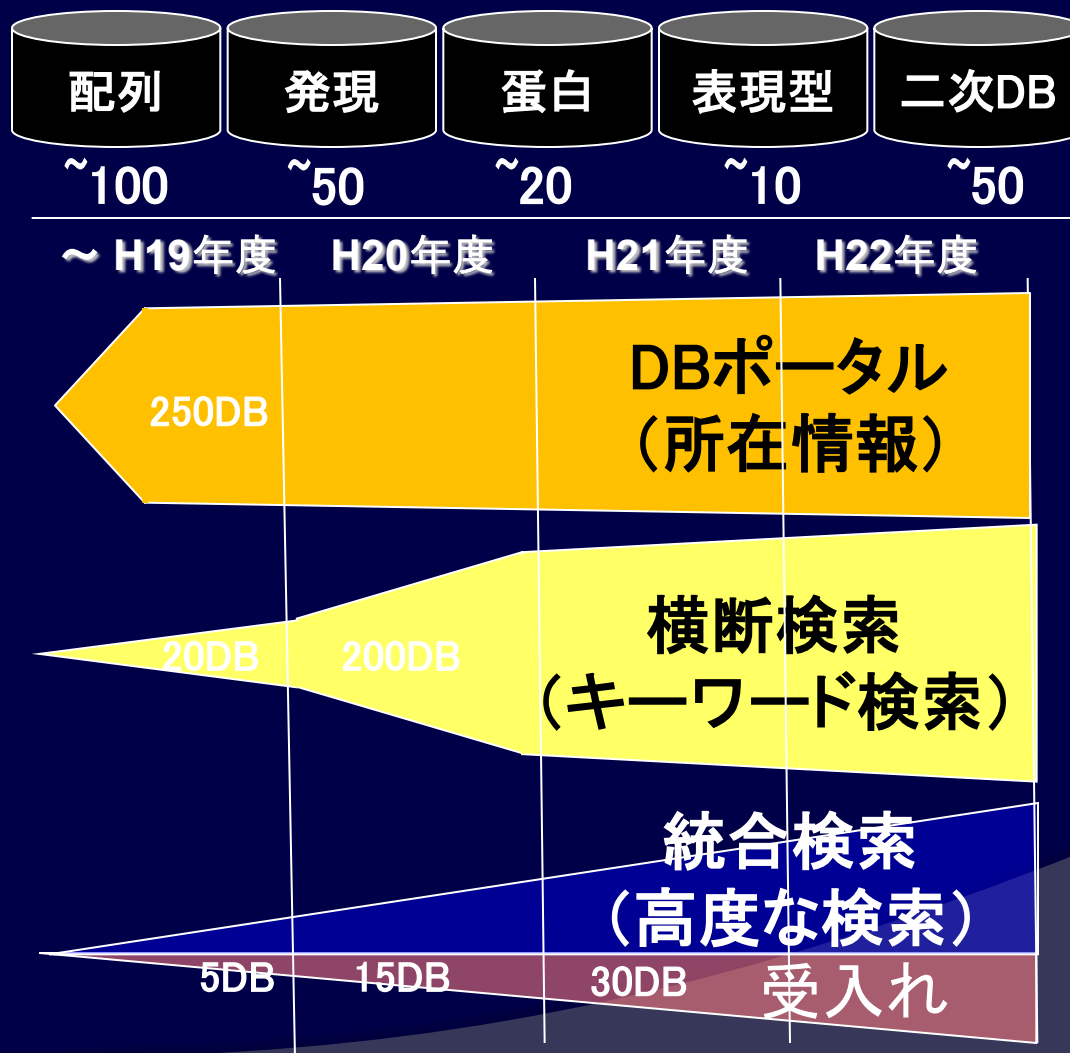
配列 発現 蛋白 表現型 二次DB

~100 ~50 ~20 ~10 ~50

~ H19年度 H20年度 H21年度 H22年度

250DB

DBポータル
（所在情報）

20DB 200DB

横断検索
（キーワード検索）

統合検索
（高度な検索）

5DB 15DB 30DB

受入れ